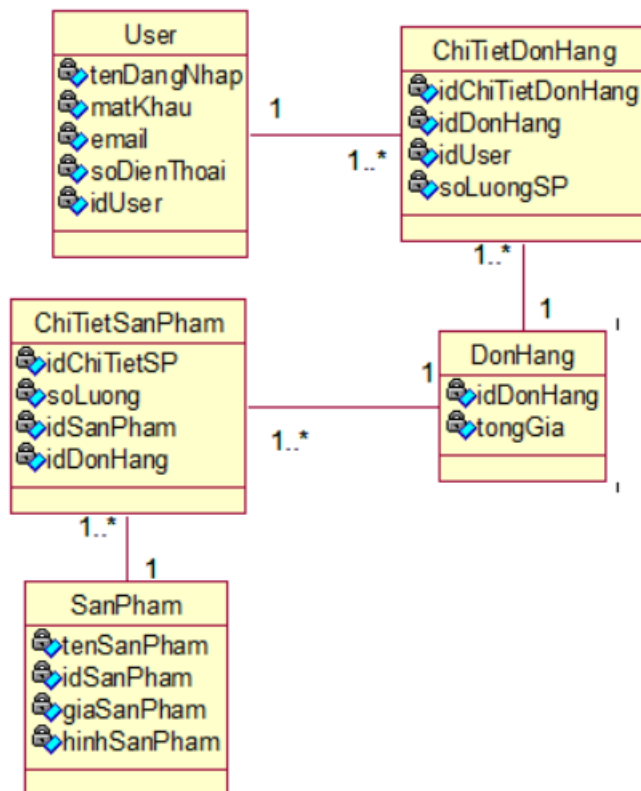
User
tenDangNhap
matKhau
email
soDienThoai
idUser

1

1..*

ChiTietDonHang
idChiTietDonHang
idDonHang
idUser
soLuongSP

1..*

1

ChiTietSanPham
idChiTietSP
soLuong
idSanPham
idDonHang

1

1..*

DonHang
idDonHang
tongGia

1..*

1

SanPham
tenSanPham
idSanPham
giaSanPham
hinhSanPham